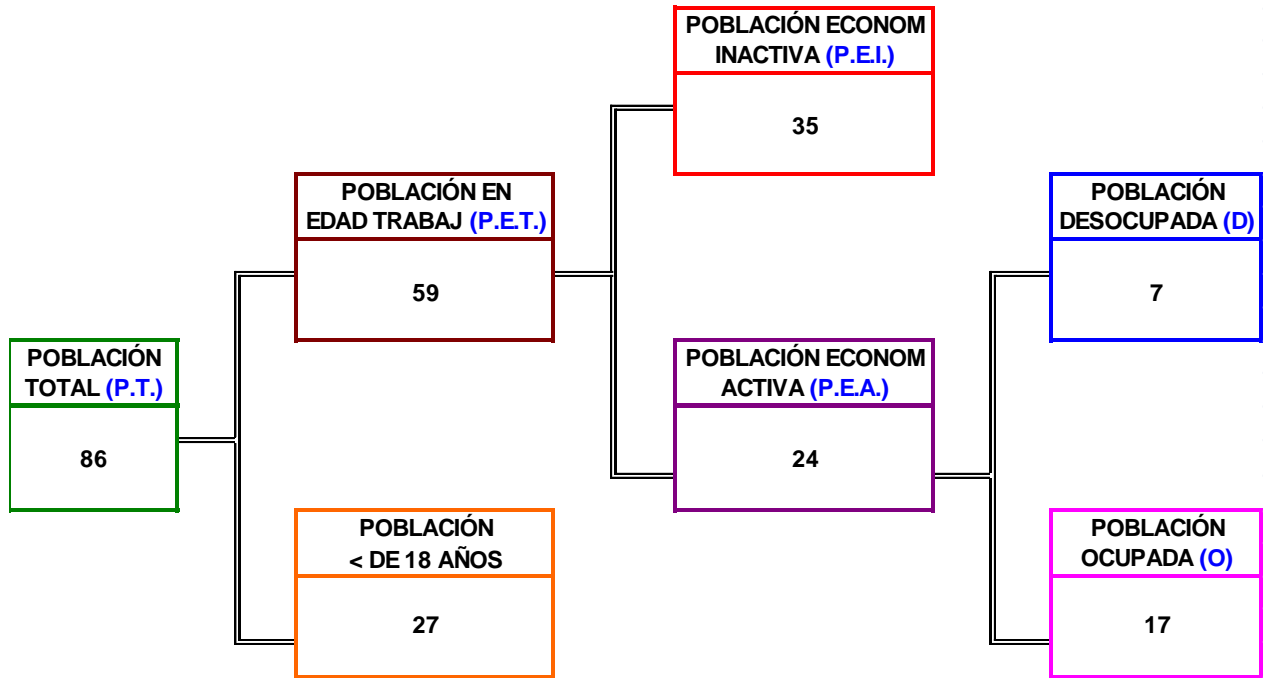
POBLACIÓN ECONOM INACTIVA (P.E.I.)

35

POBLACIÓN EN EDAD TRABAJ (P.E.T.)

59

POBLACIÓN DESOCUPADA (D)

7

POBLACIÓN TOTAL (P.T.)

86

POBLACIÓN ECONOM ACTIVA (P.E.A.)

24

POBLACIÓN < DE 18 AÑOS

27

POBLACIÓN OCUPADA (O)

17